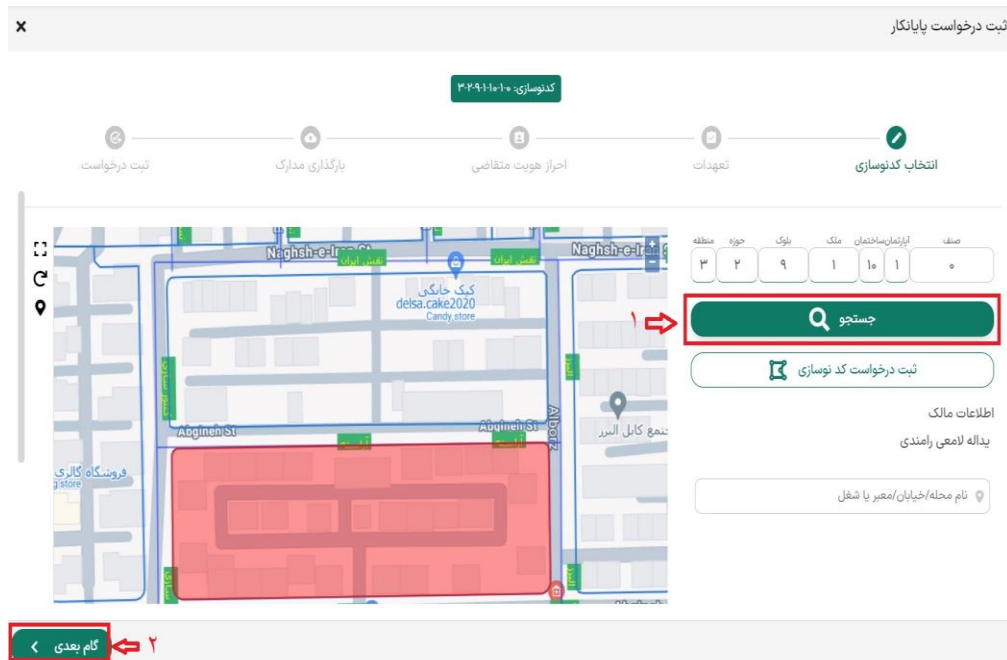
ثبت درخواست پایانکار
×

کدنوسازی: ۳-۲-۹-۱-۱۰-۱-۰

انتخاب کدنوسازی
تعهدات
احراز هویت متقاضی
بارگذاری مدارک
ثبت درخواست

منطقه
۳
حوزه
۲
بلوک
۹
ملک
۱
ساختمان
۱۰
آپارتمان
۱
صنف
۰

جستجو
۱

ثبت درخواست کد نوسازی

اطلاعات مالک
یداله لامعی رامندی

نام محله/خیابان/معبر یا شغل

Naghsh-e-Iran St
نقش ایران
Naghsh-e-Iran St
نقش ایران
کیک خانگی
delsa.cake2020
Candy store
Abgineh St
Abgineh St
آبگینه
آبگینه
Alborz
مجتمع کابل البرز
فروشگاه گالری
g store

گام بعدی
۲